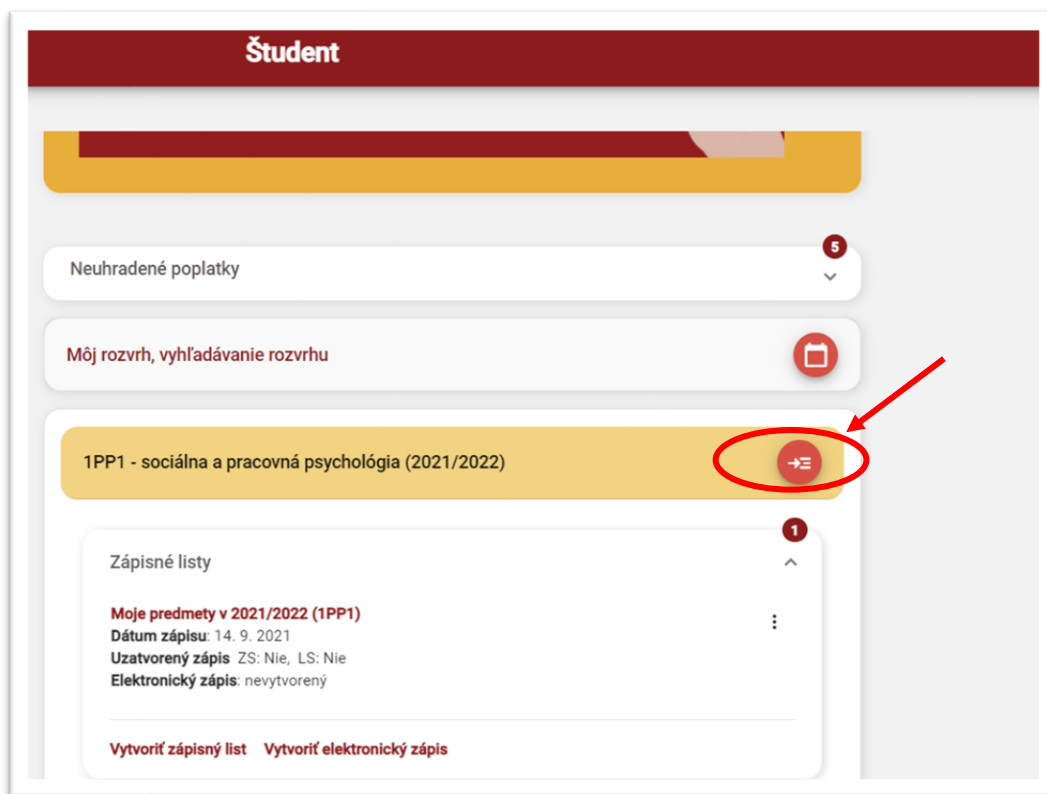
Študent

5

Neuhradené poplatky

Môj rozvrh, vyhľadávanie rozvrhu

1PP1 - sociálna a pracovná psychológia (2021/2022)

1

Zápisné listy

Moje predmety v 2021/2022 (1PP1)
Dátum zápisu: 14. 9. 2021
Uzatvorený zápis ZS: Nie, LS: Nie
Elektronický zápis: nevytvorený

Vytvoriť zápisný list Vytvoriť elektronický zápis